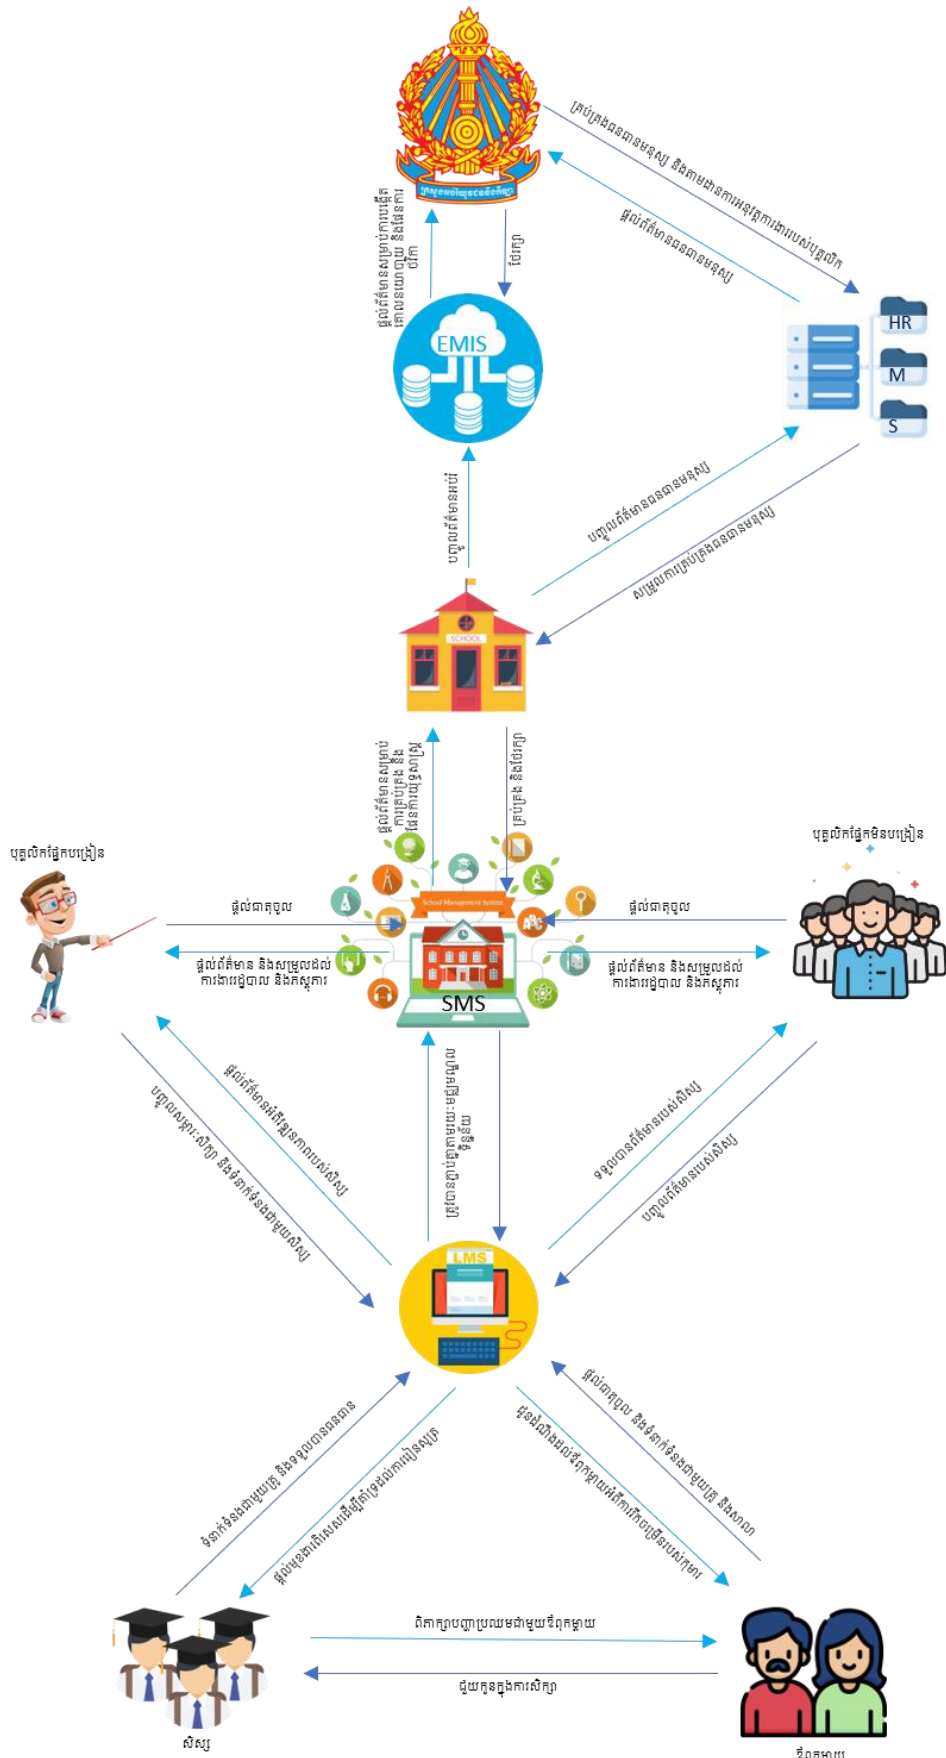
គ្រប់គ្រងធនធានមនុស្ស និងតាមដានការអនុវត្តការងាររបស់បុគ្គលិក

ផ្ដល់ព័ត៌មានធនធានមនុស្ស

ផ្ដល់ព័ត៌មានសម្រាប់ការរៀបចំផែនការ គោលនយោបាយ និងផែនការថវិកា

ថែទាំ

EMIS

HR

M

S

បញ្ចូលព័ត៌មានធនធានមនុស្ស

សម្របសម្រួលការគ្រប់គ្រងធនធានមនុស្ស

បញ្ចូលព័ត៌មានអប់រំ

SCHOOL

ផ្ដល់ព័ត៌មានសម្រាប់ការគ្រប់គ្រង និងផែនការរៀបចំសាលា

គ្រប់គ្រង និងថែទាំ

បុគ្គលិកផ្នែកបង្រៀន

បុគ្គលិកផ្នែកមិនបង្រៀន

ផ្ដល់ធាតុចូល

ផ្ដល់ធាតុចូល

School Management System

ផ្ដល់ព័ត៌មាន និងសម្រួលដល់ការងាររដ្ឋបាល និងភស្តុភារ

ផ្ដល់ព័ត៌មាន និងសម្រួលដល់ការងាររដ្ឋបាល និងភស្តុភារ

SMS

បញ្ចូលសម្ភារៈសិក្សា និងទំនាក់ទំនងជាមួយសិស្ស

ផ្ដល់ព័ត៌មានអំពីវឌ្ឍនភាពរបស់សិស្ស

ផ្ដល់ព័ត៌មានអំពីការរៀនតាមប្រព័ន្ធឌីជីថល

ទទួលបានព័ត៌មានរបស់សិស្ស

បញ្ចូលព័ត៌មានរបស់សិស្ស

LMS

ទំនាក់ទំនងជាមួយគ្រូ និងទទួលបានធនធាន

ផ្ដល់មធ្យោបាយសម្រាប់ការរៀនសូត្រ

ផ្ដល់ធាតុចូល និងទំនាក់ទំនងជាមួយគ្រូ និងសាលា

ផ្ដល់ដំណឹងពីវឌ្ឍនភាពរបស់កូន

ពិភាក្សាបញ្ហាប្រឈមជាមួយឪពុកម្ដាយ

ជួយកូនក្នុងការសិក្សា

សិស្ស

ឪពុកម្ដាយ